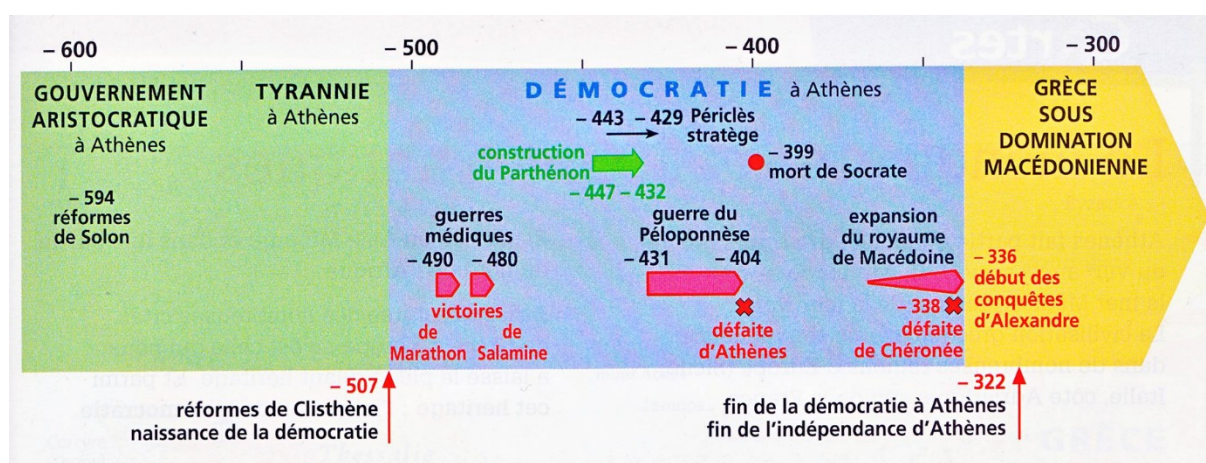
– 600
– 500
– 400
– 300

GOUVERNEMENT ARISTOCRATIQUE à Athènes

– 594
réformes de Solon

TYRANNIE à Athènes

DÉMOCRATIE à Athènes

– 443 – 429 Périclès stratège

construction du Parthénon
– 447 – 432

– 399
mort de Socrate

guerres médiques
– 490 – 480
victoires
de Marathon
de Salamine

guerre du Péloponnèse
– 431 – 404
défaite d'Athènes

expansion du royaume de Macédoine
– 338
défaite de Chéronée

GRÈCE SOUS DOMINATION MACÉDONIENNE

– 336
début des conquêtes d'Alexandre

– 507
réformes de Clisthène
naissance de la démocratie

– 322
fin de la démocratie à Athènes
fin de l'indépendance d'Athènes